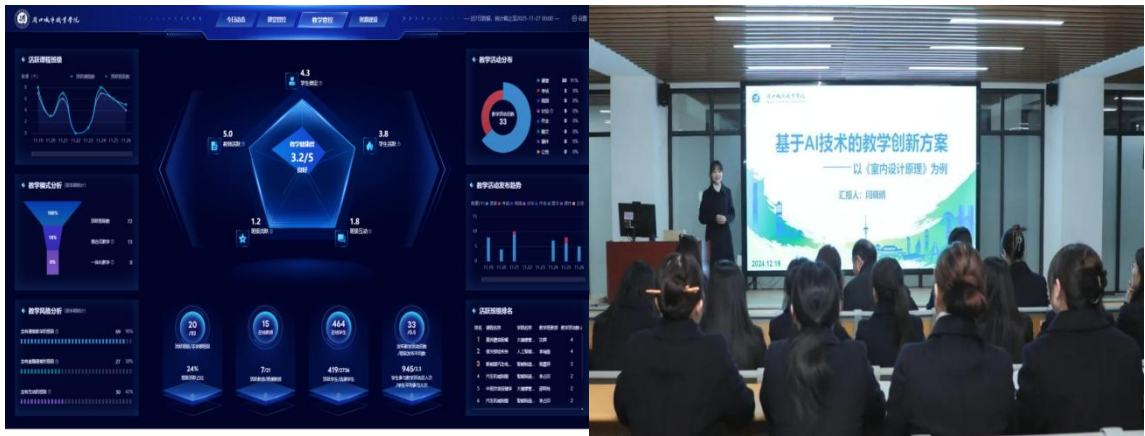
周口城市職業學院

今日动态 课堂管控 教学管控 资源建设

设置

活跃课程排座

教学模式分析

100%
18%
0%

12
13
8

教学风险分析

4.3
学生活跃
5.0
3.8
教学健康度
3.2/5
良好
1.2
1.8

20
24%
15
7/21
464
419/2736
33
945/3.1

教学活动分布
33

教学活动发布趋势

活跃班级排名

基于AI技术的教学创新方案
——以《室内设计原理》为例
汇报人：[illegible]
2024.12.18